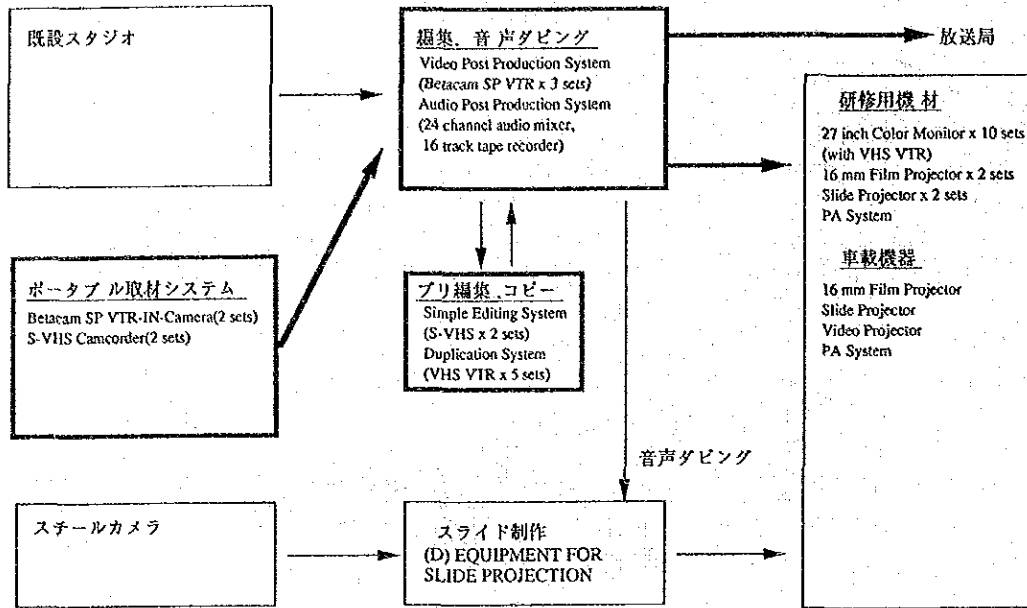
既設スタジオ

編集, 音声ダビング
Video Post Production System (Betacam SP VTR x 3 sets)
Audio Post Production System (24 channel audio mixer, 16 track tape recorder)

放送局

研修用機材
27 inch Color Monitor x 10 sets (with VHS VTR)
16 mm Film Projector x 2 sets
Slide Projector x 2 sets
PA System

車載機器
16 mm Film Projector
Slide Projector
Video Projector
PA System

ポータブル取材システム
Betacam SP VTR-IN-Camera(2 sets)
S-VHS Camcorder(2 sets)

プリ編集, コピー
Simple Editing System (S-VHS x 2 sets)
Duplication System (VHS VTR x 5 sets)

音声ダビング

スチールカメラ

スライド制作
(D) EQUIPMENT FOR SLIDE PROJECTION